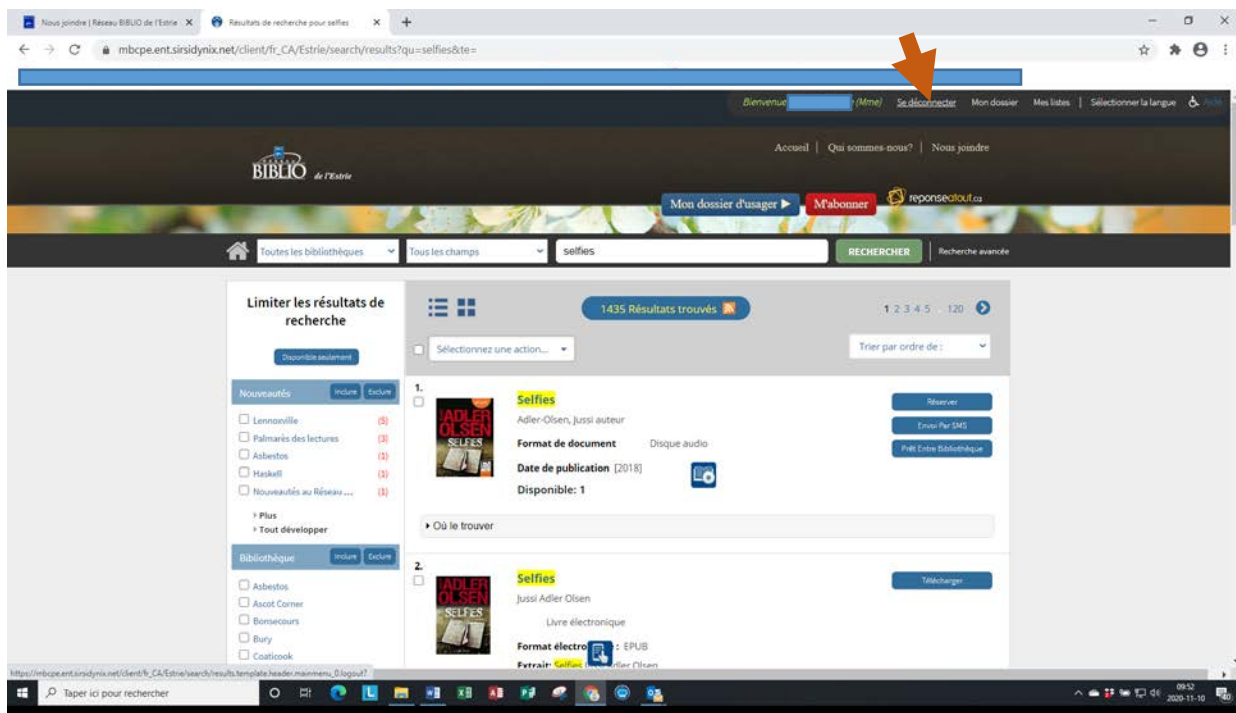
Nous joindre | Réseau BIBLIO de l'Estrie
Résultats de recherche pour selfies
mbcpe.ent.sirsidynix.net/client/fr_CA/Estrie/search/results?qu=selfies&te=

Bienvenue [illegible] (Mme) Se déconnecter Mon dossier Mes listes | Sélectionner la langue Aide

BIBLIO de l'Estrie
Accueil | Qui sommes-nous? | Nous joindre
Mon dossier d'usager ▶ M'abonner reponseatout.ca

Toutes les bibliothèques Tous les champs selfies RECHERCHER Recherche avancée

Limiter les résultats de recherche
Disponible seulement

Nouveautés Inclure Exclure
Lennoxville (5)
Palmarès des lectures (3)
Asbestos (1)
Haskell (1)
Nouveautés au Réseau ... (1)
Plus
Tout développer

Bibliothèque Inclure Exclure
Asbestos
Ascot Corner
Bonsecours
Bury
Coaticook

1435 Résultats trouvés
1 2 3 4 5 ... 120
Sélectionnez une action...
Trier par ordre de :

1.
Selfies
Adler-Olsen, Jussi auteur
Format de document Disque audio
Date de publication [2018]
Disponible: 1
Réserver
Envoi Par SMS
Prêt Entre Bibliothèque
Où le trouver

2.
Selfies
Jussi Adler Olsen
Livre électronique
Format électro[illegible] : EPUB
Extrait: Selfies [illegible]dler Olsen
Télécharger

https://mbcpe.ent.sirsidynix.net/client/fr_CA/Estrie/search/results.template.header.mainmenu_0.logout?
Taper ici pour rechercher
09:52
2020-11-10